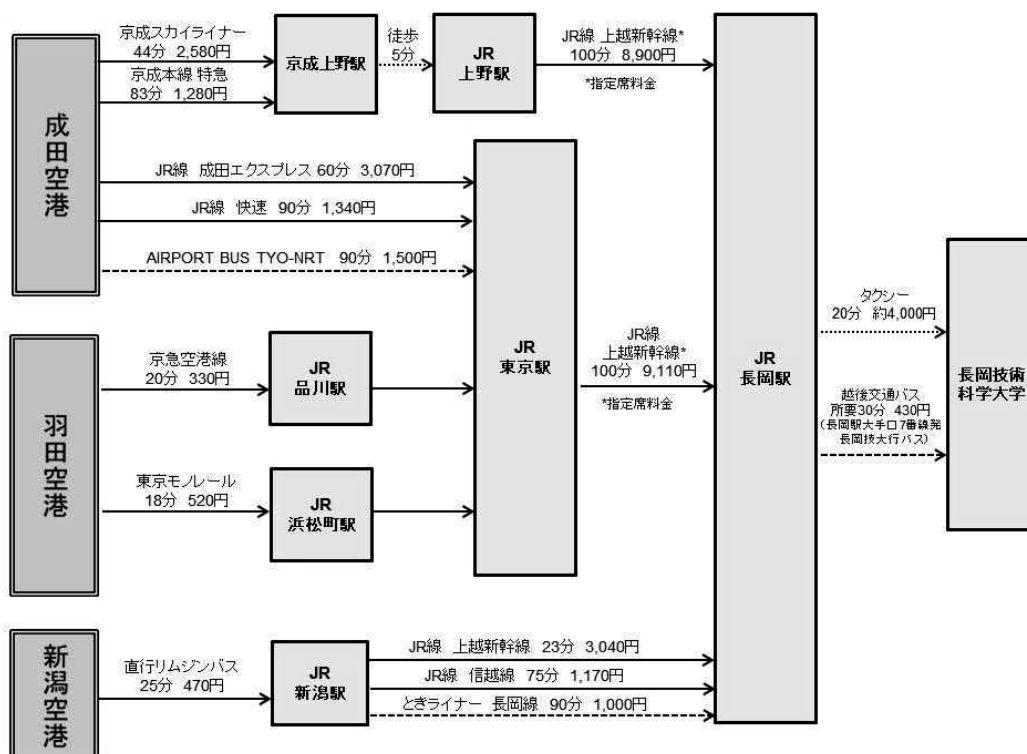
成田空港

京成スカイライナー 44分 2,580円

京成本線 特急 83分 1,280円

京成上野駅

徒歩 5分

JR 上野駅

JR線 上越新幹線* 100分 8,900円

*指定席料金

JR線 成田エクスプレス 60分 3,070円

JR線 快速 90分 1,340円

AIRPORT BUS TYO-NRT 90分 1,500円

羽田空港

京急空港線 20分 330円

JR 品川駅

東京モノレール 18分 520円

JR 浜松町駅

JR 東京駅

JR線 上越新幹線* 100分 9,110円

*指定席料金

JR 長岡駅

タクシー 20分 約4,000円

越後交通バス 所要30分 430円 (長岡駅大手口7番線発 長岡技大行バス)

長岡技術科学大学

新潟空港

直行リムジンバス 25分 470円

JR 新潟駅

JR線 上越新幹線 23分 3,040円

JR線 信越線 75分 1,170円

ときライナー 長岡線 90分 1,000円